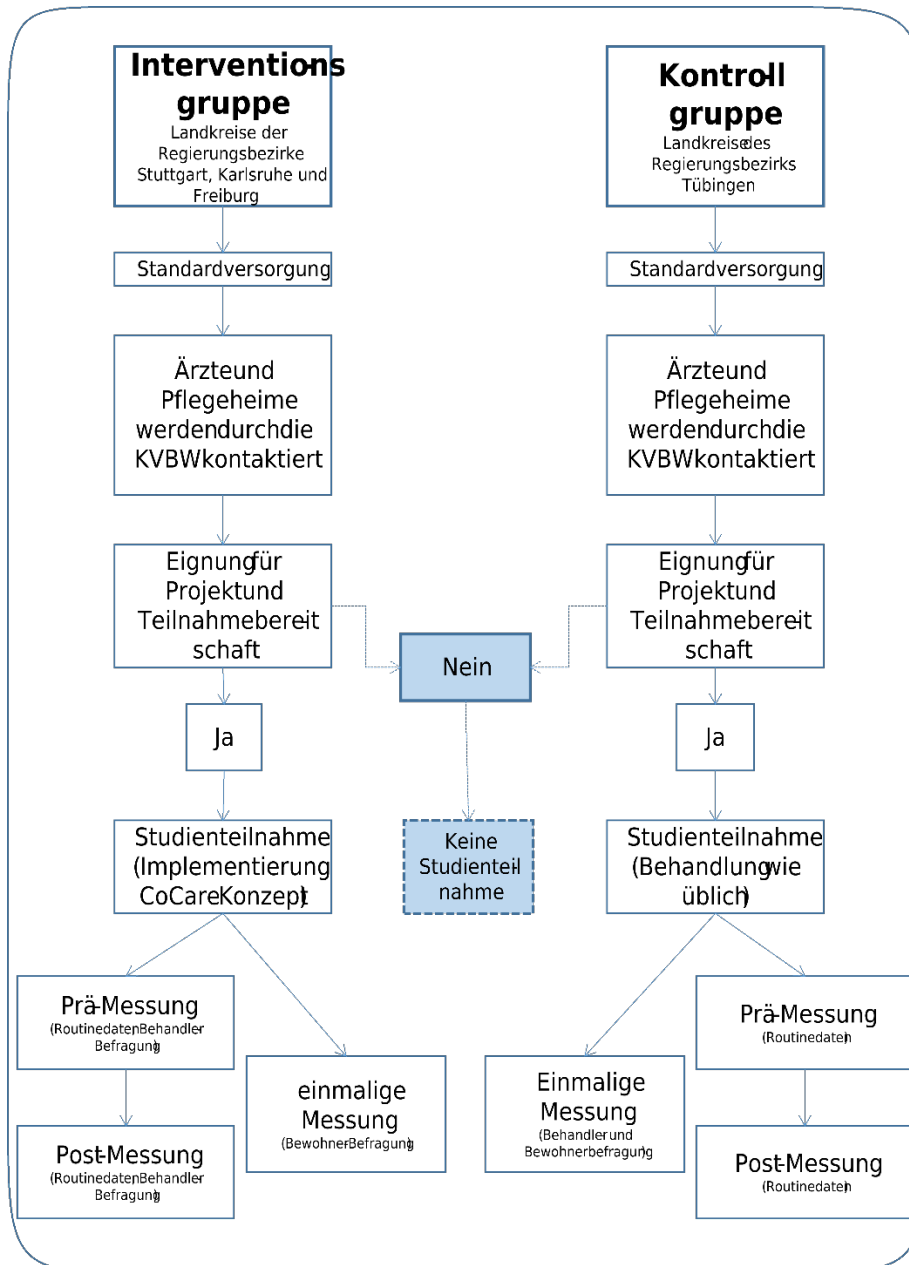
Interventions gruppe
Landkreise der Regierungsbezirke Stuttgart, Karlsruhe und Freiburg

Kontroll gruppe
Landkreise des Regierungsbezirks Tübingen

Standardversorgung

Standardversorgung

Ärzte und Pflegeheime werden durch die KVBW kontaktiert

Ärzte und Pflegeheime werden durch die KVBW kontaktiert

Eignung für Projekt und Teilnahmebereitschaft

Eignung für Projekt und Teilnahmebereitschaft

Nein

Ja

Ja

Keine Studienteilnahme

Studienteilnahme (Implementierung CoCare Konzept)

Studienteilnahme (Behandlung wie üblich)

Prä-Messung
(Routinedaten, Behandler Befragung)

einmalige Messung
(Bewohner-Befragung)

Post-Messung
(Routinedaten, Behandler Befragung)

Einmalige Messung
(Behandler und Bewohnerbefragung)

Prä-Messung
(Routinedaten)

Post-Messung
(Routinedaten)